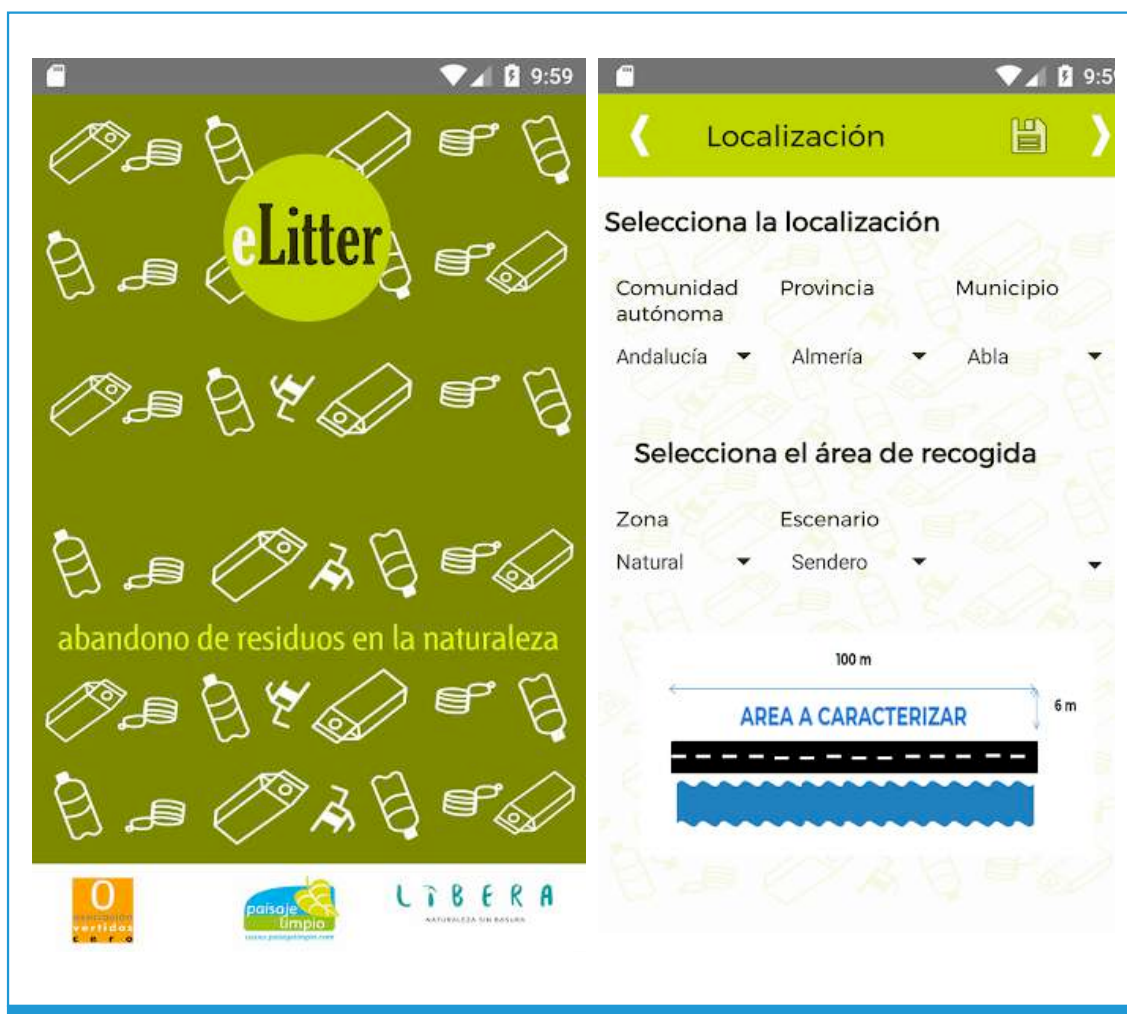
9:59

eLitter

abandono de residuos en la naturaleza

0
asociación
vertidos
cero

paisaje limpio
www.paisajelimpio.com

LIBERA
NATURALEZA SIN BASURA

9:5

Localización

Selecciona la localización

Comunidad autónoma
Provincia
Municipio

Andalucía
Almería
Abla

Selecciona el área de recogida

Zona
Escenario

Natural
Sendero

100 m

6 m

AREA A CARACTERIZAR